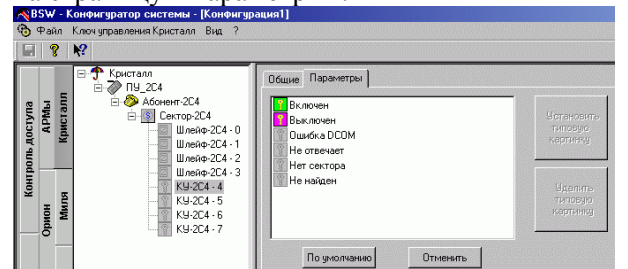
BSW - Конфигуратор системы - [Конфигурация1]

Файл Ключ управления Кристалл Вид ?

Контроль доступа
АРМы
Кристалл
Орион
Миля

Кристалл
ПУ_2С4
Абонент-2С4
Сектор-2С4
Шлейф-2С4 - 0
Шлейф-2С4 - 1
Шлейф-2С4 - 2
Шлейф-2С4 - 3
КУ-2С4 - 4
КУ-2С4 - 5
КУ-2С4 - 6
КУ-2С4 - 7

Общие Параметры

Включен
Выключен
Ошибка DCOM
Не отвечает
Нет сектора
Не найден

Установить типовую картинку

Удалить типовую картинку

По умолчанию
Отменить